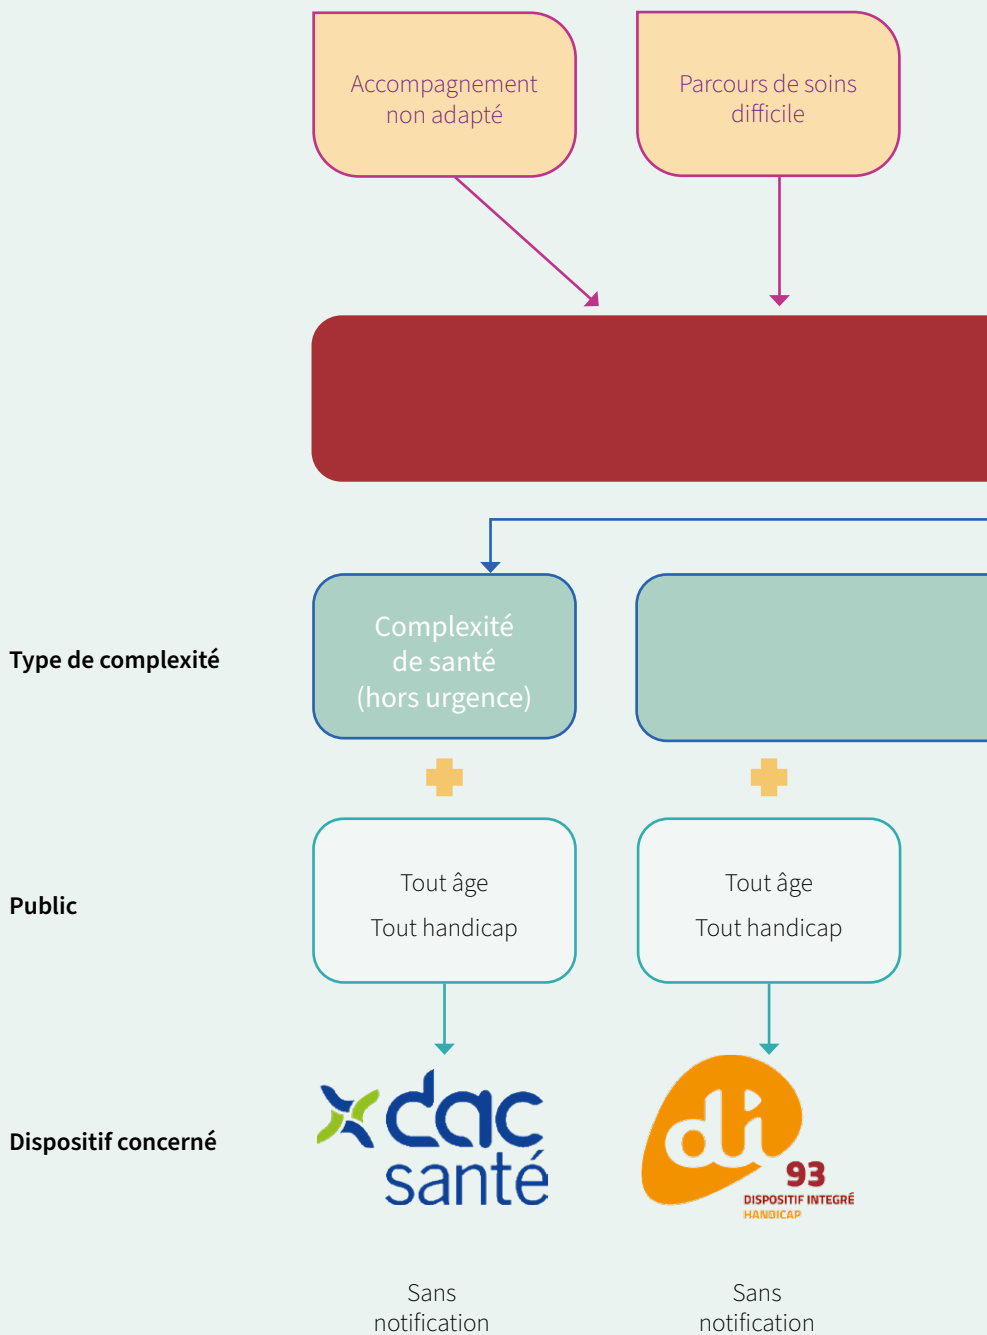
Accompagnement non adapté

Parcours de soins difficile

Type de complexité

Complexité de santé (hors urgence)

Public

Tout âge
Tout handicap

Tout âge
Tout handicap

Dispositif concerné

dac santé

di 93
DISPOSITIF INTEGRÉ HANDICAP

Sans notification

Sans notification